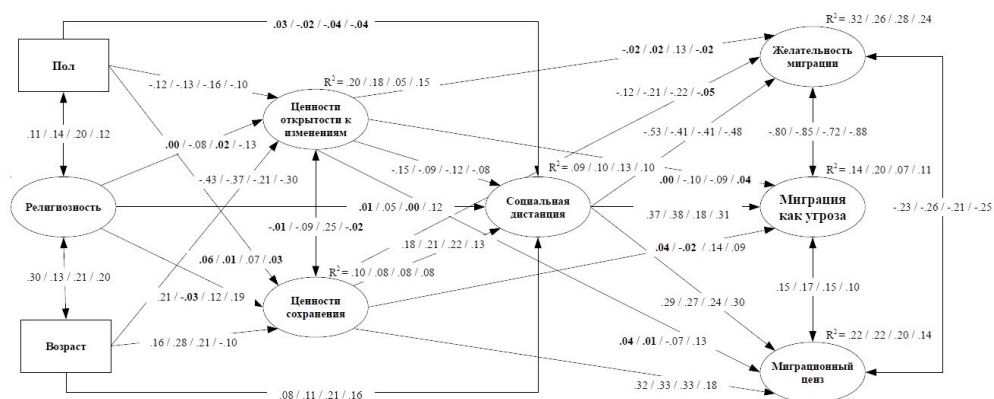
Пол

Религиозность

Возраст

.03 / -.02 / -.04 / -.04

R$^2$ = .32 / .26 / .28 / .24

Желательность миграции

-.12 / -.13 / -.16 / -.10

R$^2$ = .20 / .18 / .05 / .15

-.02 / .02 / .13 / -.02

Ценности открытости к изменениям

.11 / .14 / .20 / .12

.00 / -.08 / .02 / -.13

-.12 / -.21 / -.22 / -.05

-.43 / -.37 / -.21 / -.30

-.15 / -.09 / -.12 / -.08

R$^2$ = .09 / .10 / .13 / .10

-.53 / -.41 / -.41 / -.48

-.80 / -.85 / -.72 / -.88

.00 / -.10 / -.09 / .04

R$^2$ = .14 / .20 / .07 / .11

.01 / .05 / .00 / .12

Социальная дистанция

.37 / .38 / .18 / .31

Миграция как угроза

-.23 / -.26 / -.21 / -.25

-.01 / -.09 / .25 / -.02

.06 / .01 / .07 / .03

.18 / .21 / .22 / .13

.04 / -.02 / .14 / .09

.30 / .13 / .21 / .20

R$^2$ = .10 / .08 / .08 / .08

.21 / -.03 / .12 / .19

Ценности сохранения

.15 / .17 / .15 / .10

.29 / .27 / .24 / .30

R$^2$ = .22 / .22 / .20 / .14

.16 / .28 / .21 / -.10

.04 / .01 / -.07 / .13

Миграционный ценз

.32 / .33 / .33 / .18

.08 / .11 / .21 / .16